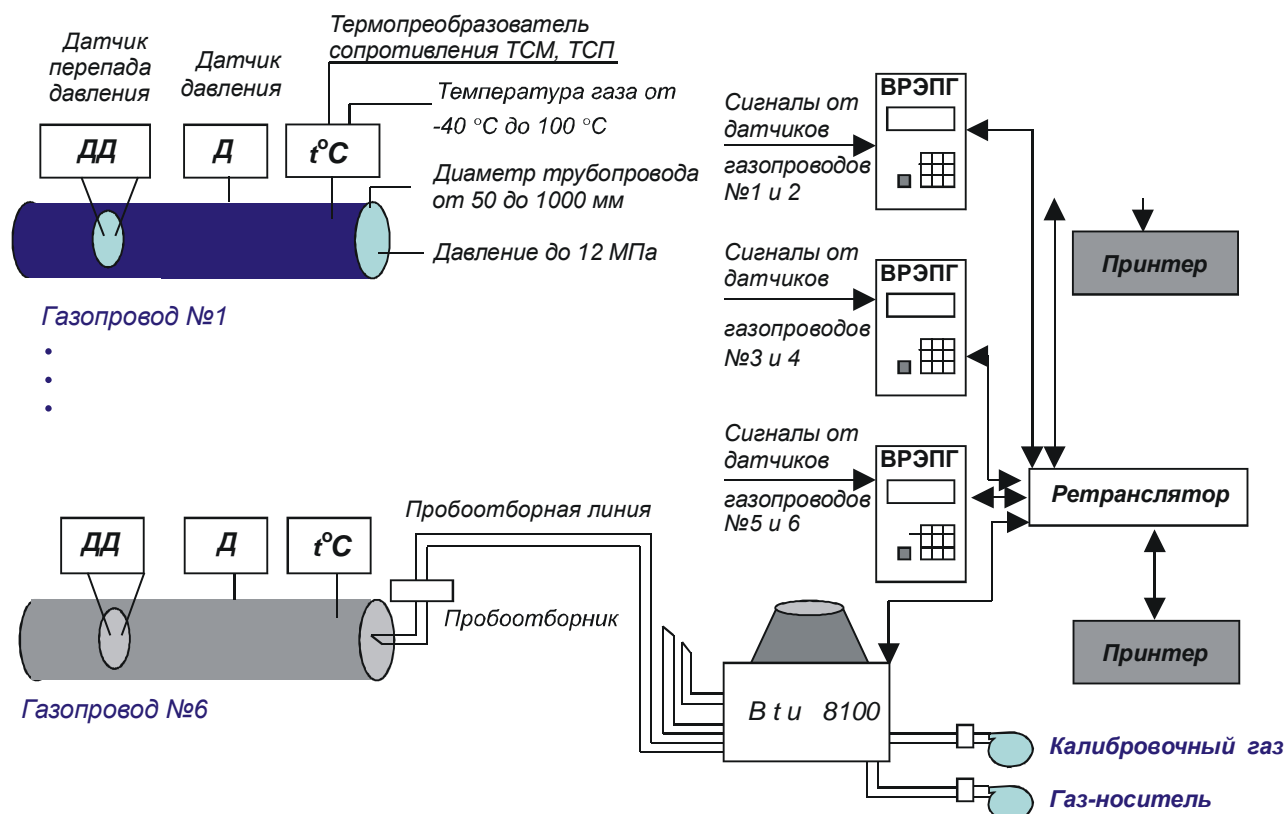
Датчик перепада давления

Датчик давления

Термопреобразователь сопротивления ТСМ, ТСП

ДД

Д

$t^oC$

Температура газа от -40 °С до 100 °С

Диаметр трубопровода от 50 до 1000 мм

Давление до 12 МПа

Газопровод №1

•
•
•

Сигналы от датчиков газопроводов №1 и 2

ВРЭПГ

Принтер

Сигналы от датчиков газопроводов №3 и 4

ВРЭПГ

Сигналы от датчиков газопроводов №5 и 6

ВРЭПГ

Ретранслятор

ДД

Д

$t^oC$

Пробоотборная линия

Пробоотборник

Газопровод №6

B t u 8100

Принтер

Калибровочный газ

Газ-носитель